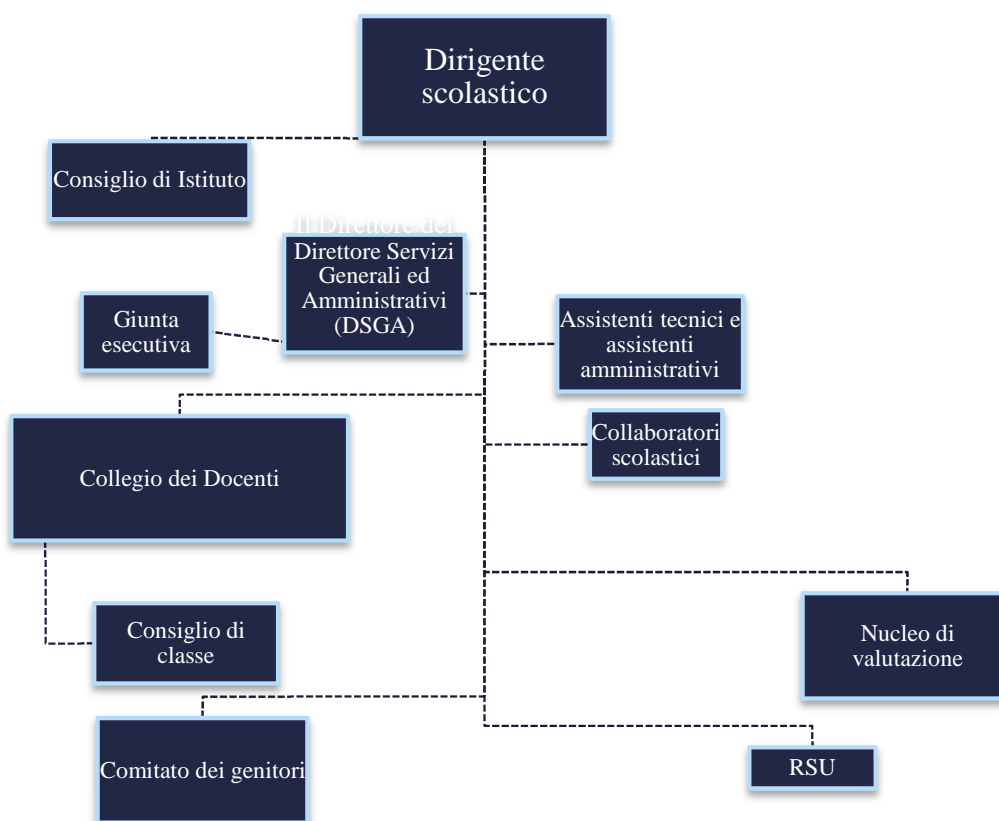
Dirigente scolastico

Consiglio di Istituto

Il Direttore dei

Direttore Servizi Generali ed Amministrativi (DSGA)

Giunta esecutiva

Assistenti tecnici e assistenti amministrativi

Collegio dei Docenti

Collaboratori scolastici

Consiglio di classe

Nucleo di valutazione

Comitato dei genitori

RSU